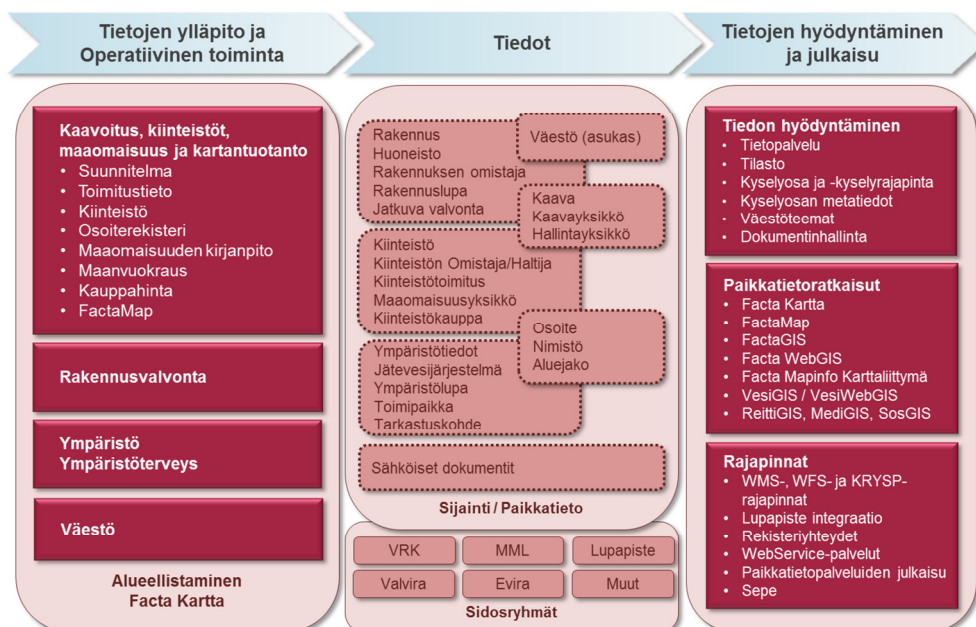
Tietojen ylläpito ja Operatiivinen toiminta

Tiedot

Tietojen hyödyntäminen ja julkaisu

Kaavoitus, kiinteistöt, maaomaisuus ja kartantuotanto
• Suunnitelma
• Toimitustieto
• Kiinteistö
• Osoiterekisteri
• Maaomaisuuden kirjanpito
• Maanvuokraus
• Kauppahinta
• FactaMap

Rakennusvalvonta

Ympäristö
Ympäristöterveys

Väestö

Alueellistaminen
Facta Kartta

Rakennus
Huoneisto
Rakennuksen omistaja
Rakennuslupa
Jatkuva valvonta

Väestö (asukas)

Kaava
Kaavayksikkö
Hallintayksikkö

Kiinteistö
Kiinteistön Omistaja/Haltija
Kiinteistötoimitus
Maaomaisuusyksikkö
Kiinteistökauppa

Osoite
Nimistö
Aluejako

Ympäristötiedot
Jätevesijärjestelmä
Ympäristölupa
Toimipaikka
Tarkastuskohde

Sähköiset dokumentit

Sijainti / Paikkatieto

VRK
MML
Lupapiste
Valvira
Evira
Muut

Sidosryhmät

Tiedon hyödyntäminen
• Tietopalvelu
• Tilasto
• Kyselyosa ja -kyselyrajapinta
• Kyselyosan metatiedot
• Väestötoimet
• Dokumentinhallinta

Paikkatietoratkaisut
• Facta Kartta
• FactaMap
• FactaGIS
• Facta WebGIS
• Facta Mapinfo Karttaliittymä
• VesiGIS / VesiWebGIS
• ReittiGIS, MediGIS, SosGIS

Rajapinnat
• WMS-, WFS- ja KRYSP-rajapinnat
• Lupapiste integraatio
• Rekisteriyhteydet
• WebService-palvelut
• Paikkatietopalveluiden julkaisu
• Sepe